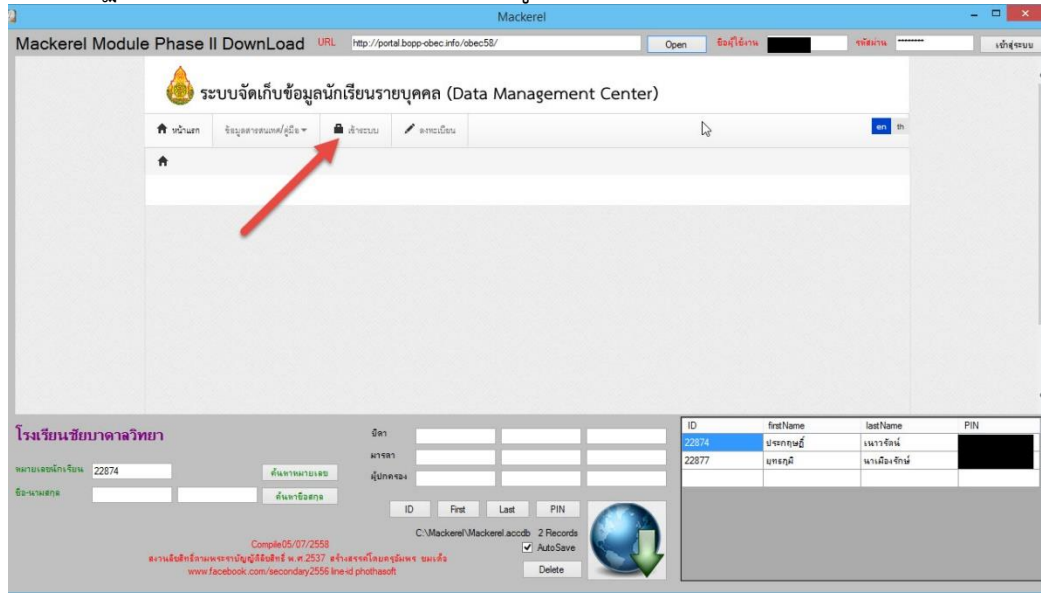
Mackerel

Mackerel Module Phase II DownLoad URL http://portal.bopp-obec.info/obec58/ Open ชื่อผู้ใช้งาน รหัสผ่าน ******** เข้าสู่ระบบ

ระบบจัดเก็บข้อมูลนักเรียนรายบุคคล (Data Management Center)

หน้าแรก ข้อมูลสารสนเทศ/คู่มือ เข้าระบบ ลงทะเบียน en th

โรงเรียนชัยบาดาลวิทยา

หมายเลขนักเรียน 22874 ค้นหาหมายเลข

ชื่อ-นามสกุล ค้นหาชื่อสกุล

บิดา

มารดา

ผู้ปกครอง

ID First Last PIN

C:\Mackerel\Mackerel.accdb 2 Records

AutoSave

Delete

Compile05/07/2558

สงวนลิขสิทธิ์ตามพระราชบัญญัติลิขสิทธิ์ พ.ศ.2537 สร้างสรรค์โดยครูสมพร ชมเด้อ

www.facebook.com/secondary2556 line-id phothasoft

| ID | firstName | lastName | PIN |
|---|---|---|---|
| 22874 | ประกฤษฎิ์ | เนาวรัตน์ | |
| 22877 | ยุทธภูมิ | นาเมืองรักษ์ | |